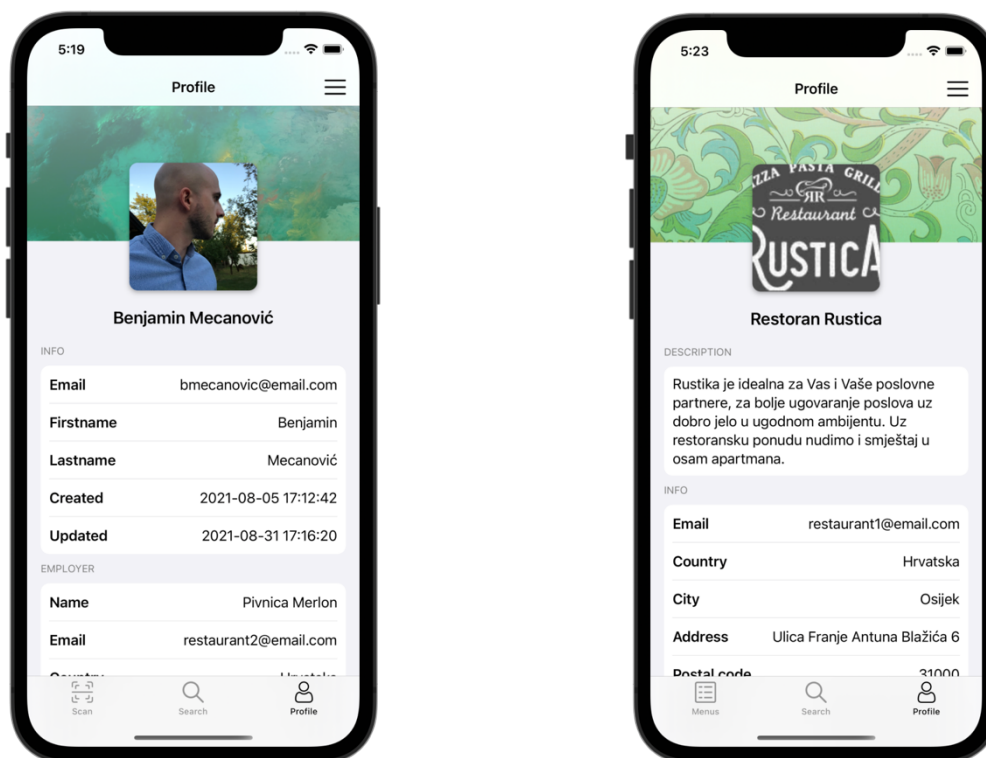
5:19

Profile

Benjamin Mecanović

INFO

| | |
|---|---|
| Email | bmecanovic@email.com |
| Firstname | Benjamin |
| Lastname | Mecanović |
| Created | 2021-08-05 17:12:42 |
| Updated | 2021-08-31 17:16:20 |

EMPLOYER

| | |
|---|---|
| Name | Pivnica Merlon |
| Email | restaurant2@email.com |
| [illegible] | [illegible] |

Scan Search Profile

5:23

Profile

PIZZA PASTA GRILL
RR
Restaurant
RUSTICA

Restoran Rustica

DESCRIPTION

Rustika je idealna za Vas i Vaše poslovne partnere, za bolje ugovaranje poslova uz dobro jelo u ugodnom ambijentu. Uz restoransku ponudu nudimo i smještaj u osam apartmana.

INFO

| | |
|---|---|
| Email | restaurant1@email.com |
| Country | Hrvatska |
| City | Osijek |
| Address | Ulica Franje Antuna Blažića 6 |
| Postal code | 31000 |

Menus Search Profile